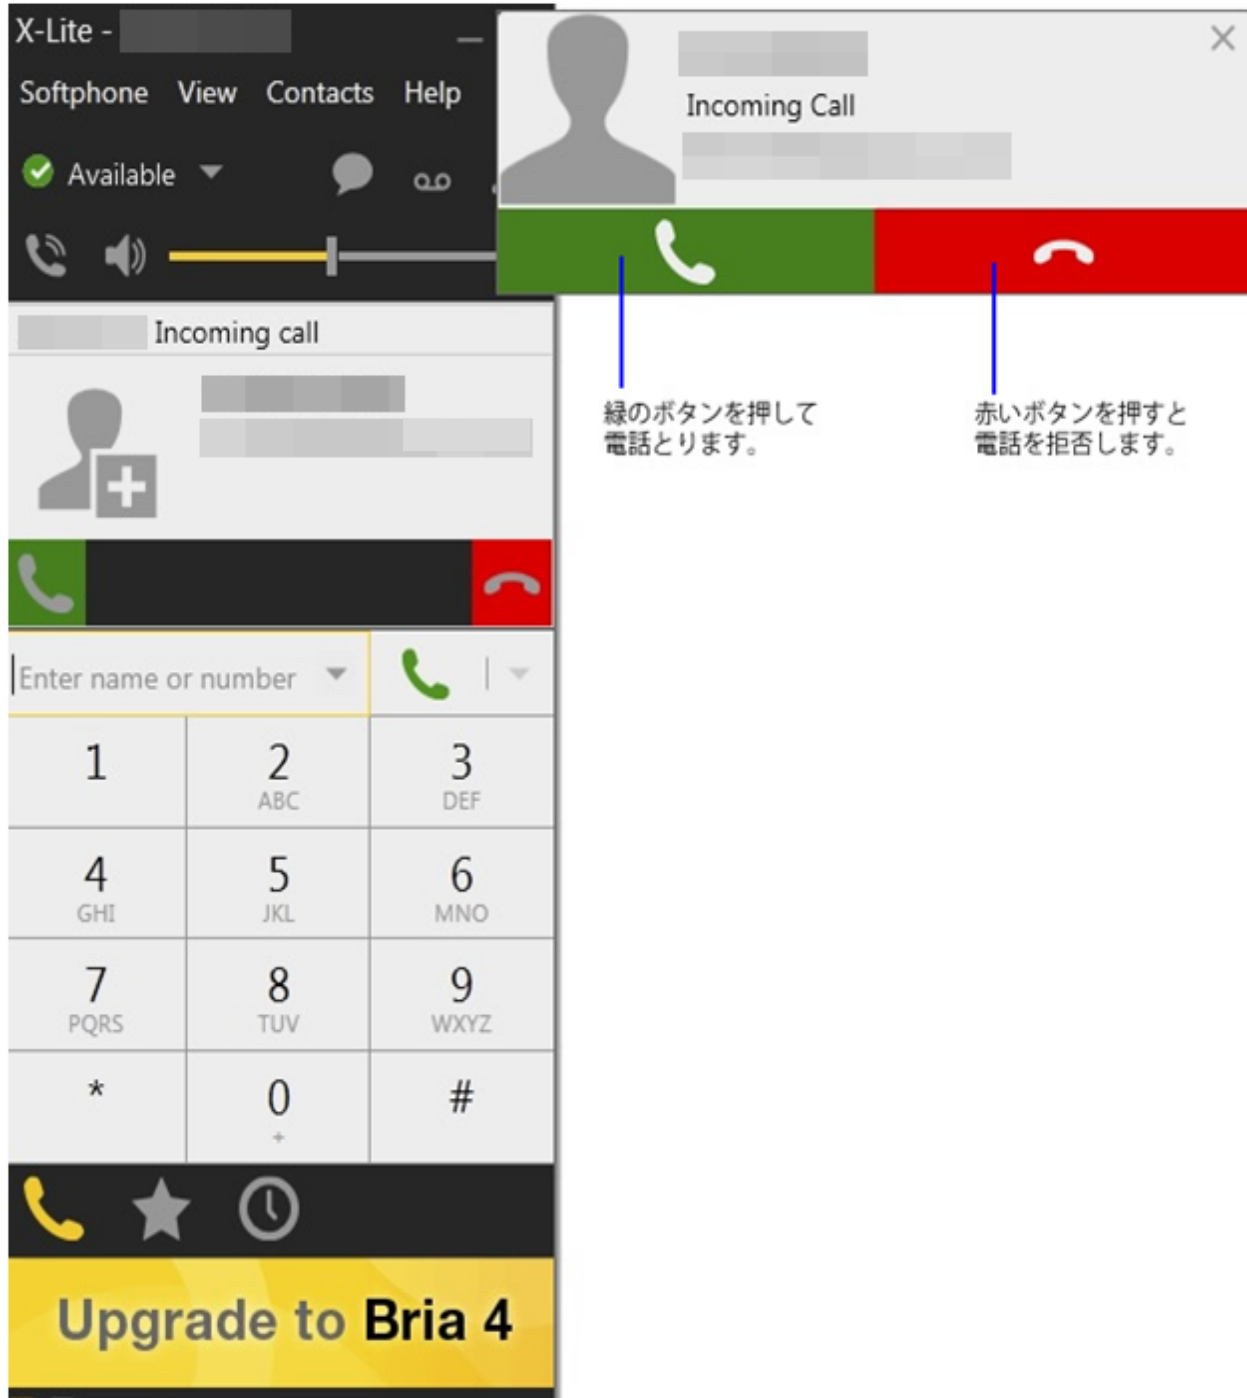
X-Lite - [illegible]

Softphone View Contacts Help

Available

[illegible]

Incoming Call

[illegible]

緑のボタンを押して電話とります。

赤いボタンを押すと電話を拒否します。

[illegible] Incoming call

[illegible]

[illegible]

Enter name or number

| 1 | 2 ABC | 3 DEF |
|---|---|---|
| 4 GHI | 5 JKL | 6 MNO |
| 7 PQRS | 8 TUV | 9 WXYZ |
| * | 0 + | # |

Upgrade to Bria 4